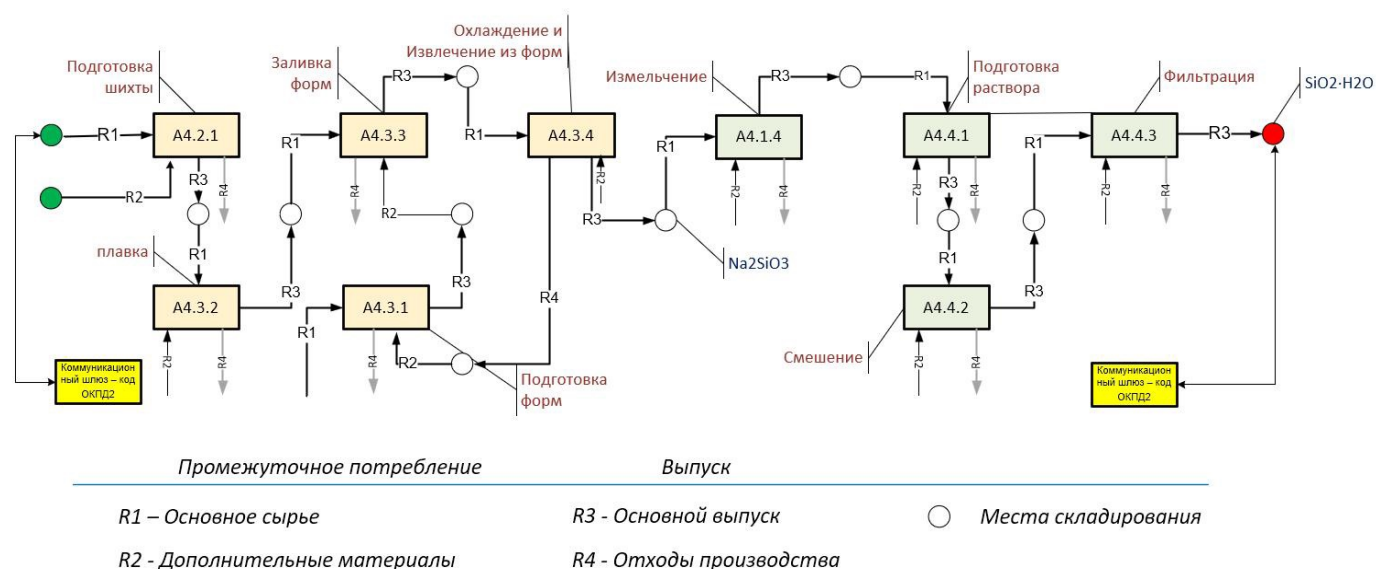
Подготовка шихты

R1

A4.2.1

R2

R3

R4

R1

плавка

A4.3.2

R2

R4

R3

Заливка форм

R3

R1

A4.3.3

R4

R2

R1

A4.3.1

R2

R4

R3

Охлаждение и Извлечение из форм

R1

A4.3.4

R2

R3

R4

Подготовка форм

Измельчение

R3

R1

A4.1.4

R2

R4

Na2SiO3

R1

Подготовка раствора

A4.4.1

R2

R3

R4

R1

A4.4.2

R2

R4

Смешение

R3

R1

Фильтрация

A4.4.3

R2

R4

R3

SiO2·H2O

Коммуникационный шлюз – код ОКПД2

Коммуникационный шлюз – код ОКПД2

Промежуточное потребление

Выпуск

R1 – Основное сырье

R2 - Дополнительные материалы

R3 - Основной выпуск

R4 - Отходы производства

Места складирования